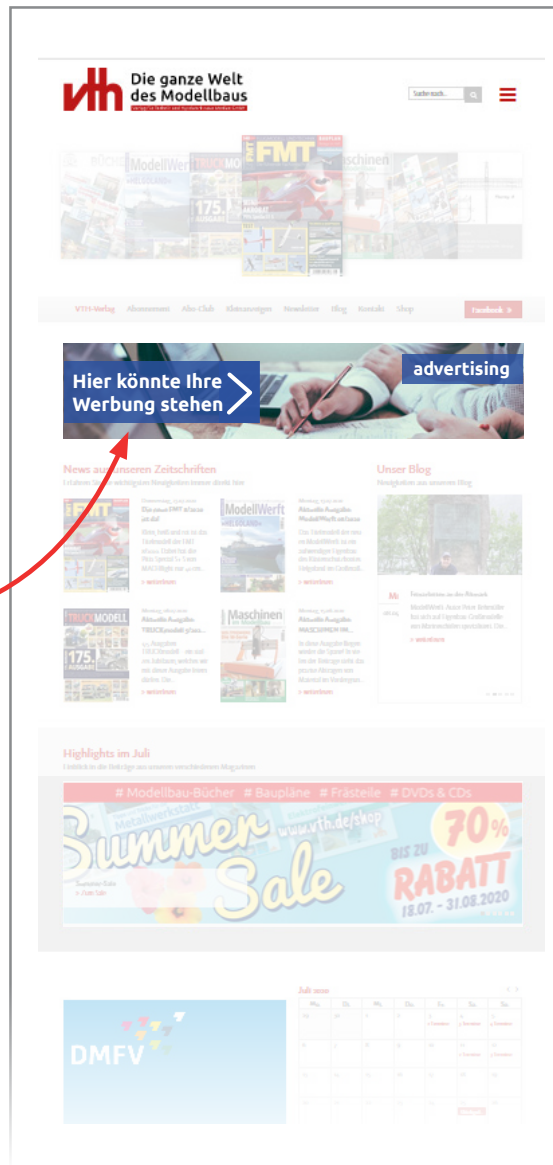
vth Die ganze Welt des Modellbaus

Suche nach...

ModellWerft FMT Maschinen 175. AUSGABE

VTH-Verlag Abonnement Abo-Club Kleinanzeigen Newsletter Blog Kontakt Shop Facebook »

Hier könnte Ihre Werbung stehen

advertising

News aus unseren Zeitschriften

Unser Blog

» weiterlesen

» weiterlesen

» weiterlesen

» weiterlesen

» weiterlesen

Highlights im Juli

# Modellbau-Bücher # Baupläne # Frästeile # DVDs & CDs

www.vth.de/shop

Summer Sale

BIS ZU 70% RABATT

18.07. - 31.08.2020

DMFV

Juli 2020